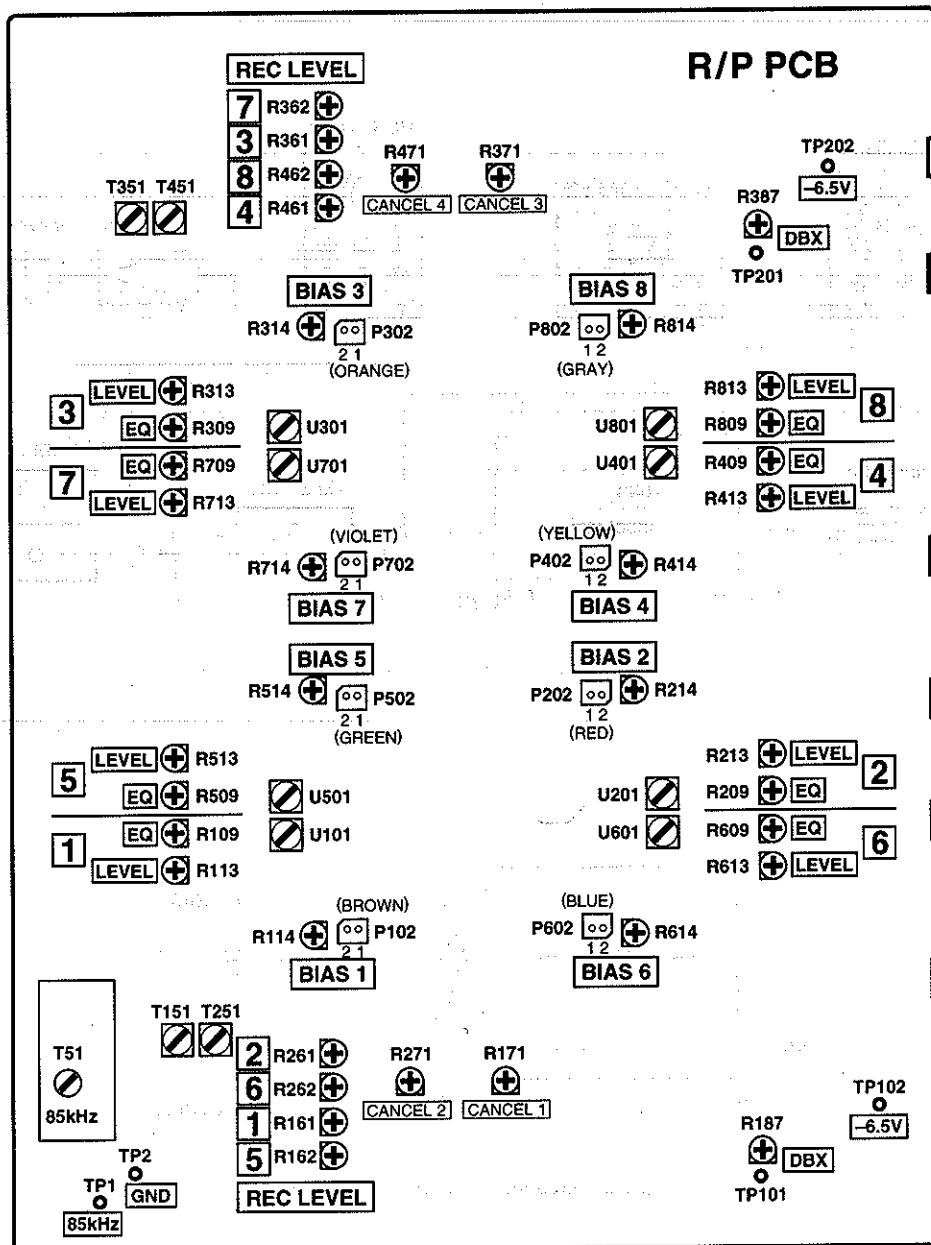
REC LEVEL

R/P PCB

7 R362
3 R361
8 R462
4 R461

T351 T451

R471
CANCEL 4

R371
CANCEL 3

TP202
-6.5V

R387
DBX
TP201

BIAS 3
R314 P302
2 1
(ORANGE)

BIAS 8
P802 R814
1 2
(GRAY)

3
LEVEL R313
EQ R309
U301

7
EQ R709
LEVEL R713
U701

U801
U401

R813 LEVEL
R809 EQ
8

R409 EQ
R413 LEVEL
4

(VIOLET)
R714 P702
2 1
BIAS 7

(YELLOW)
P402 R414
1 2
BIAS 4

BIAS 5
R514 P502
2 1
(GREEN)

BIAS 2
P202 R214
1 2
(RED)

5
LEVEL R513
EQ R509
U501

1
EQ R109
LEVEL R113
U101

U201
U601

R213 LEVEL
R209 EQ
2

R609 EQ
R613 LEVEL
6

(BROWN)
R114 P102
2 1
BIAS 1

(BLUE)
P602 R614
1 2
BIAS 6

T51
85kHz

T151 T251

2 R261
6 R262
1 R161
5 R162

R271
CANCEL 2

R171
CANCEL 1

TP102
-6.5V

R187
DBX
TP101

TP2
GND
TP1
85kHz

REC LEVEL